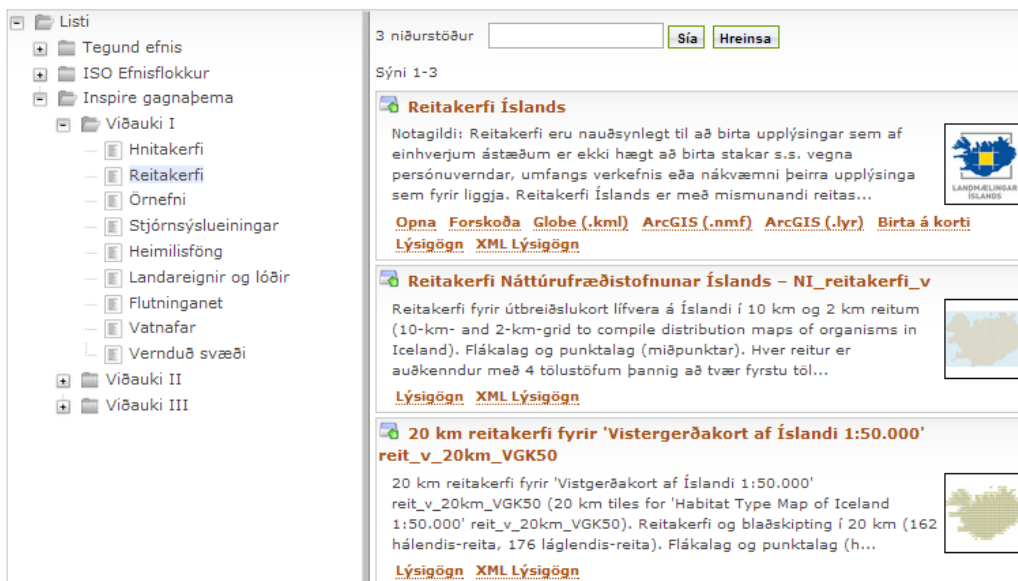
Listi
Tegund efnis
ISO Efnisflokkur
Inspire gagnaþema
Viðauki I
Hnitakerfi
Reitakerfi
Örnefni
Stjórnsýslueiningar
Heimilisföng
Landareignir og lóðir
Flutninganet
Vatnafar
Vernduð svæði
Viðauki II
Viðauki III

3 niðurstöður
Sía
Hreinsa
Sýni 1-3

Reitakerfi Íslands
Notagildi: Reitakerfi eru nauðsynlegt til að birta upplýsingar sem af einhverjum ástæðum er ekki hægt að birta stakar s.s. vegna persónuverndar, umfangs verkefnis eða nákvæmni þeirra upplýsinga sem fyrir liggja. Reitakerfi Íslands er með mismunandi reitas...
LANDMÆLINGAR ÍSLANDS
Opna Forskoða Globe (.kml) ArcGIS (.nmf) ArcGIS (.lyr) Birta á korti Lýsigögn XML Lýsigögn

Reitakerfi Náttúrufræðistofnunar Íslands – NI_reitakerfi_v
Reitakerfi fyrir útbreiðslukort lífvera á Íslandi í 10 km og 2 km reitum (10-km- and 2-km-grid to compile distribution maps of organisms in Iceland). Flákalag og punktalag (miðpunktar). Hver reitur er auðkenndur með 4 tölustöfum þannig að tvær fyrstu töl...
Lýsigögn XML Lýsigögn

20 km reitakerfi fyrir 'Vistergerðakort af Íslandi 1:50.000' reit_v_20km_VGK50
20 km reitakerfi fyrir 'Vistgerðakort af Íslandi 1:50.000' reit_v_20km_VGK50 (20 km tiles for 'Habitat Type Map of Iceland 1:50.000' reit_v_20km_VGK50). Reitakerfi og blaðskipting í 20 km (162 hálendis-reita, 176 láglendis-reita). Flákalag og punktalag (h...
Lýsigögn XML Lýsigögn